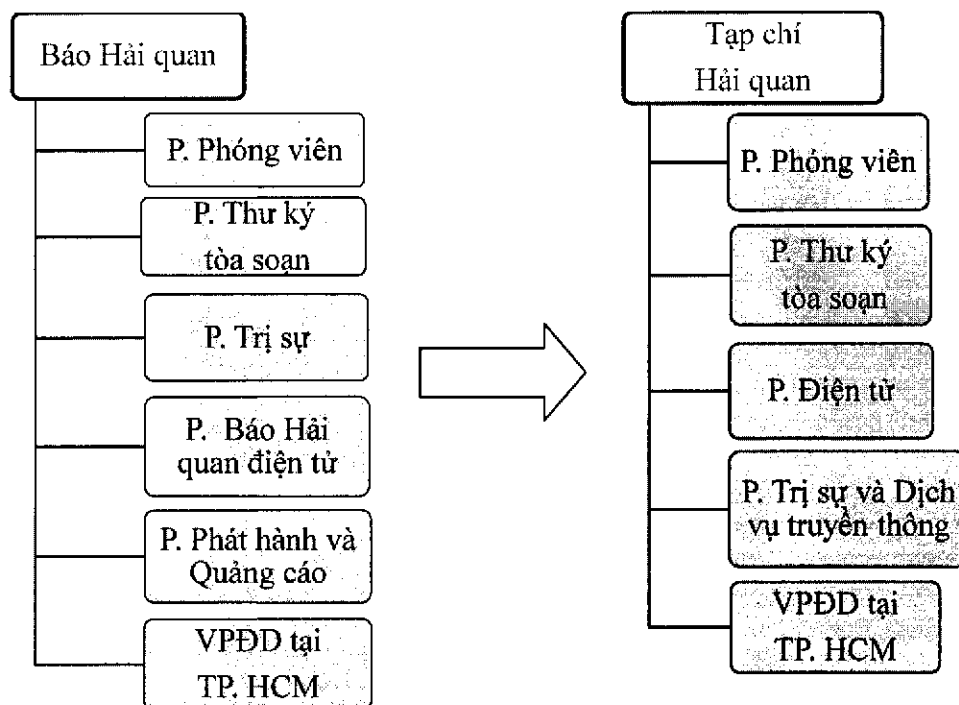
Báo Hải quan

P. Phóng viên

P. Thư ký tòa soạn

P. Trị sự

P. Báo Hải quan điện tử

P. Phát hành và Quảng cáo

VPĐD tại TP. HCM

Tạp chí Hải quan

P. Phóng viên

P. Thư ký tòa soạn

P. Điện tử

P. Trị sự và Dịch vụ truyền thông

VPĐD tại TP. HCM